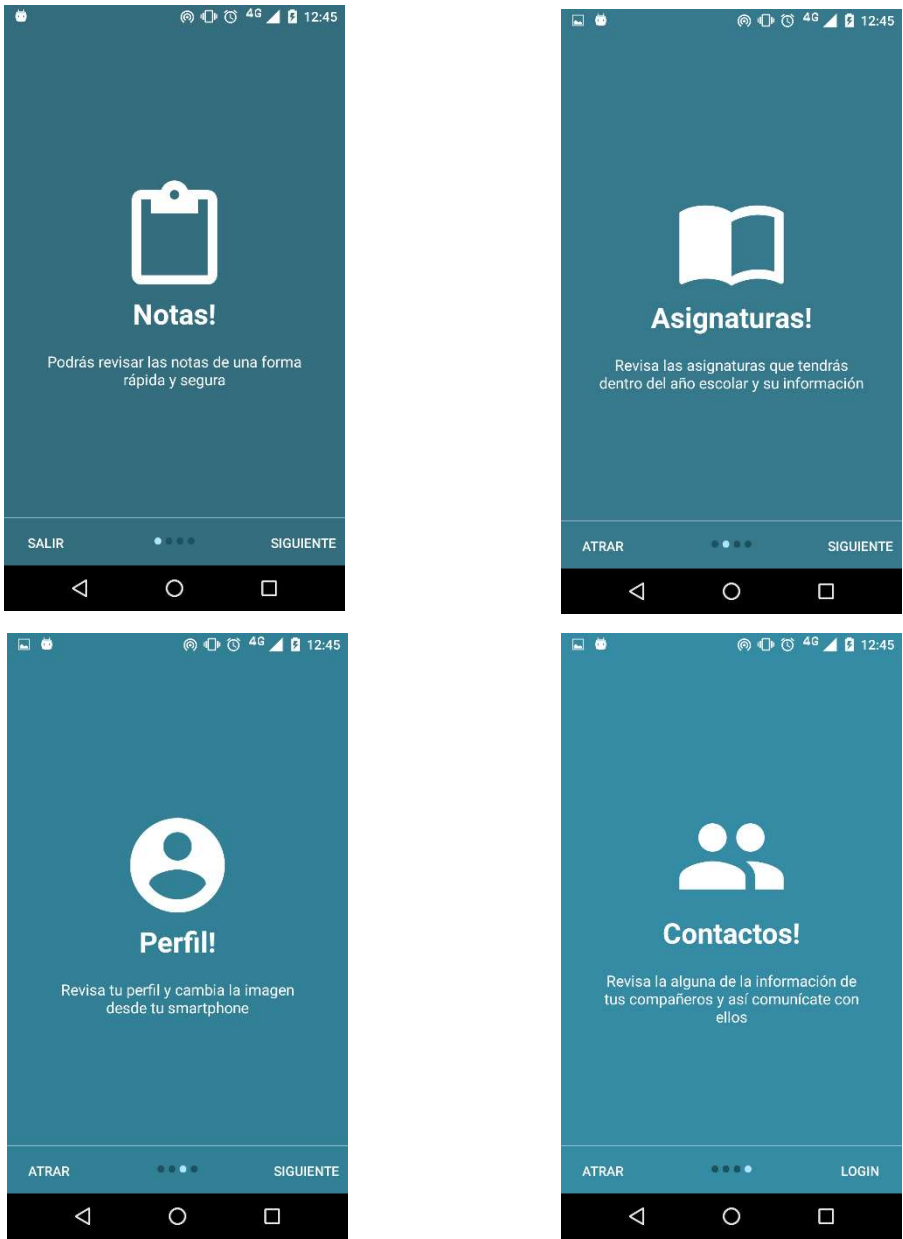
4G 12:45

Notas!

Podrás revisar las notas de una forma rápida y segura

SALIR SIGUIENTE

4G 12:45

Asignaturas!

Revisa las asignaturas que tendrás dentro del año escolar y su información

ATRAR SIGUIENTE

4G 12:45

Perfil!

Revisa tu perfil y cambia la imagen desde tu smartphone

ATRAR SIGUIENTE

4G 12:45

Contactos!

Revisa la alguna de la información de tus compañeros y así comunícate con ellos

ATRAR LOGIN